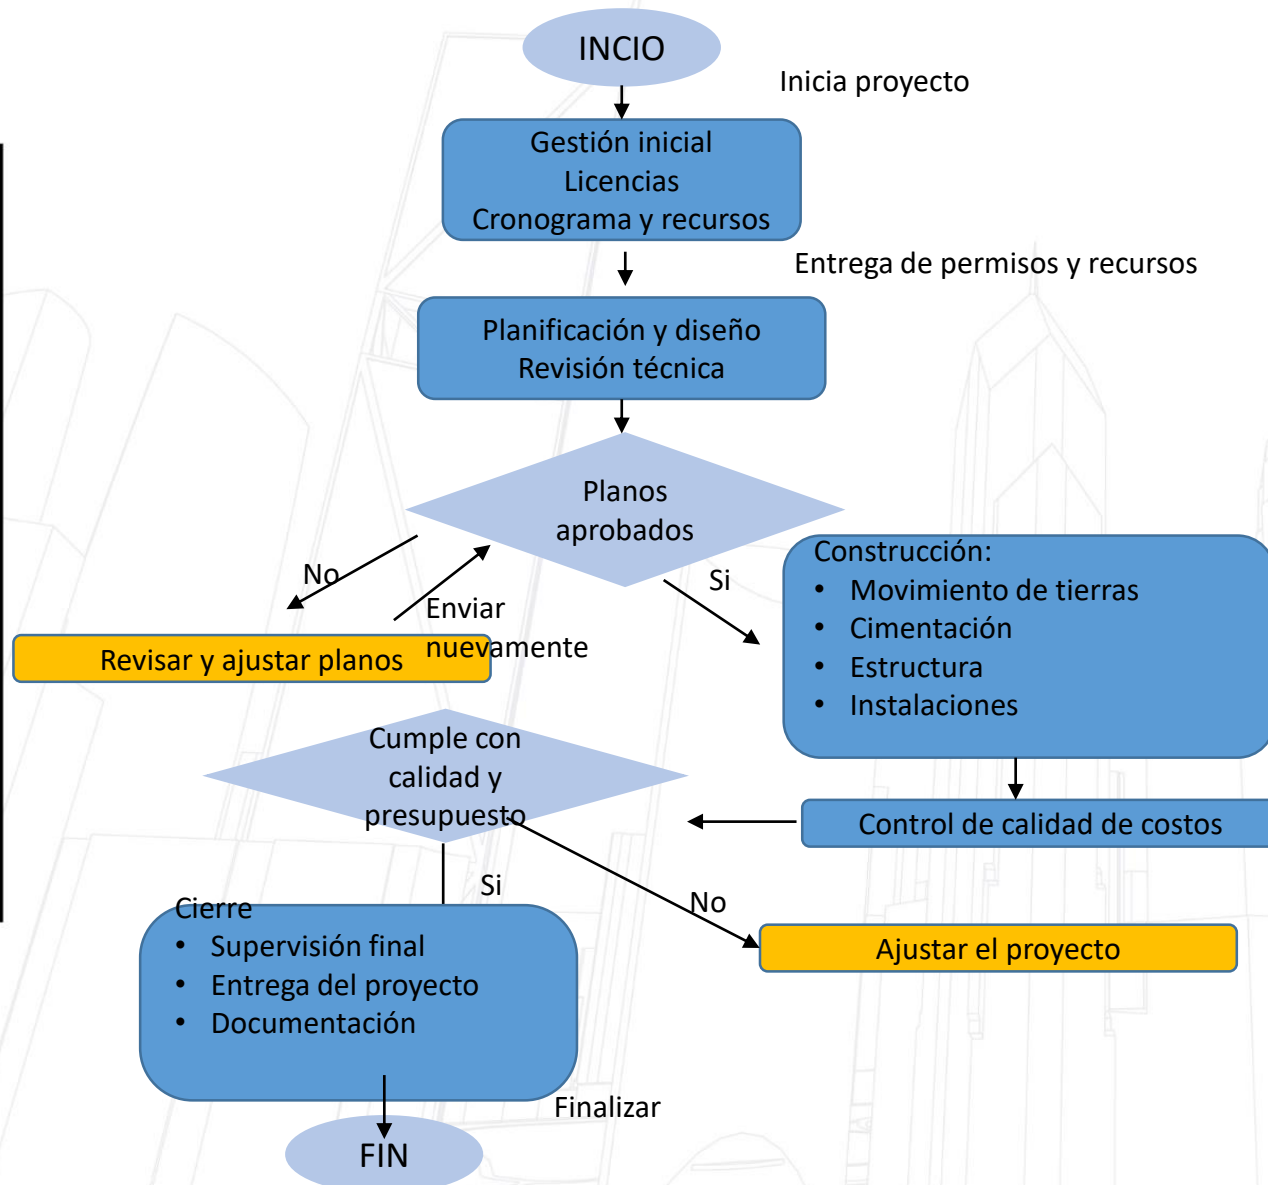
INCIO

Inicia proyecto

Gestión inicial
Licencias
Cronograma y recursos

Entrega de permisos y recursos

Planificación y diseño
Revisión técnica

Planos aprobados

No

Enviar nuevamente

Si

Revisar y ajustar planos

Construcción:
• Movimiento de tierras
• Cimentación
• Estructura
• Instalaciones

Cumple con calidad y presupuesto

Control de calidad de costos

Si

No

Cierre
• Supervisión final
• Entrega del proyecto
• Documentación

Ajustar el proyecto

Finalizar

FIN